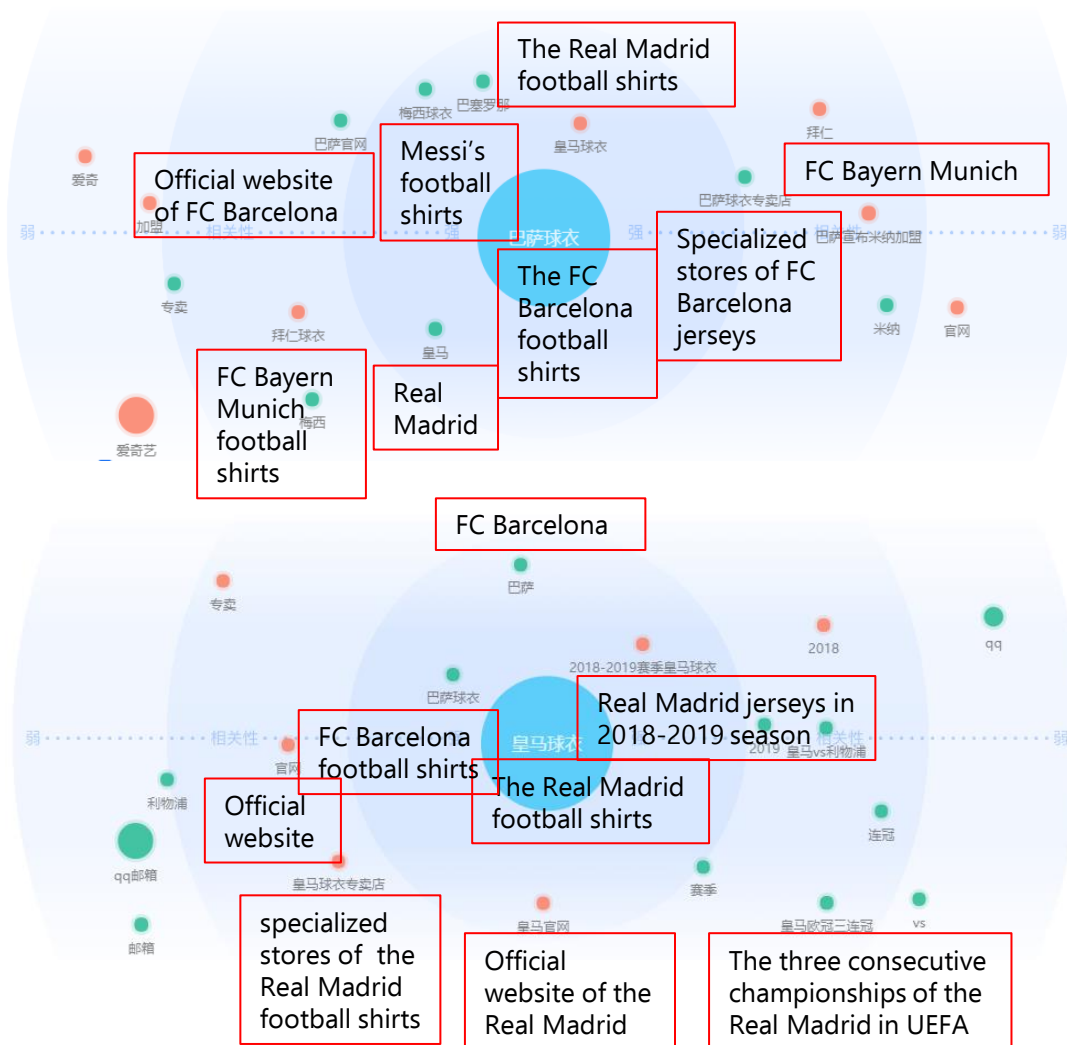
The Real Madrid football shirts

梅西球衣

巴塞罗那

巴萨官网

Messi’s football shirts

皇马球衣

拜仁

爱奇

Official website of FC Barcelona

FC Bayern Munich

巴萨球衣专卖店

弱

加盟

相关性

强

巴萨球衣

强

Specialized stores of FC Barcelona jerseys

巴萨宣布米纳加盟

弱

专卖

The FC Barcelona football shirts

米纳

官网

拜仁球衣

皇马

FC Bayern Munich football shirts

梅西

Real Madrid

爱奇艺

FC Barcelona

巴萨

专卖

qq

2018

2018-2019赛季皇马球衣

巴萨球衣

Real Madrid jerseys in 2018-2019 season

弱

相关性

皇马球衣

相关性

弱

官网

FC Barcelona football shirts

2019

皇马vs利物浦

利物浦

Official website

The Real Madrid football shirts

连冠

qq邮箱

皇马球衣专卖店

赛季

邮箱

specialized stores of the Real Madrid football shirts

皇马官网

皇马欧冠三连冠

vs

Official website of the Real Madrid

The three consecutive championships of the Real Madrid in UEFA